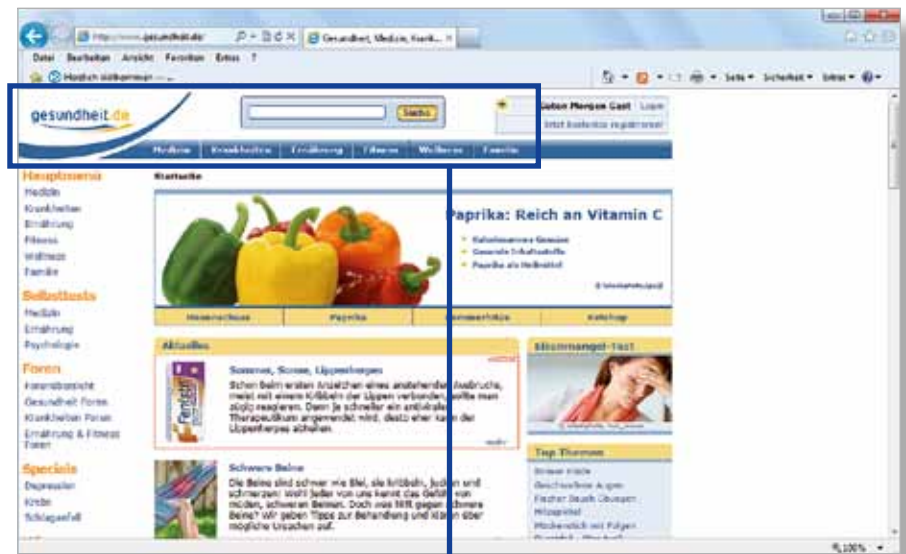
http://www.gesundheit.de/ Gesundheit, Medizin, Krank... ×

Datei Bearbeiten Ansicht Favoriten Extras ?

Herzlich willkommen ...

Seite ▾ Sicherheit ▾ Extras ▾

gesundheit.de

Suche

Guten Morgen Gast Login

Jetzt kostenlos registrieren!

Medizin Krankheiten Ernährung Fitness Wellness Familie

Hauptmenü
Medizin
Krankheiten
Ernährung
Fitness
Wellness
Familie

Selbsttests
Medizin
Ernährung
Psychologie

Foren
Forenübersicht
Gesundheit Foren
Krankheiten Foren
Ernährung & Fitness Foren

Specials
Depression
Krebs
Schlaganfall

Startseite

Paprika: Reich an Vitamin C

Kalorienarmes Gemüse
Gesunde Inhaltsstoffe
Paprika als Heilmittel

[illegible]

Heuschnupfen Paprika Sommerhitze Ketchup

Aktuelles

Sommer, Sonne, Lippenherpes

Schon beim ersten Anzeichen eines anstehenden Ausbruchs, meist mit einem Kribbeln der Lippen verbunden, sollte man zügig reagieren. Denn je schneller ein antiviraler Therapeutikum angewendet wird, desto eher kann der Lippenherpes abheilen.

mehr

Schwere Beine

Die Beine sind schwer wie Blei, sie kribbeln, jucken und schmerzen: Wohl jeder von uns kennt das Gefühl von müden, schweren Beinen. Doch was hilft gegen schwere Beine? Wir geben Tipps zur Behandlung und klären über mögliche Ursachen auf.

Eisenmangel-Test

Top Themen
Blasenentzündung
Geschwollene Augen
Fischer Brust Übungen
Milzspiegel
Mückenstich mit Folgen
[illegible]

100%